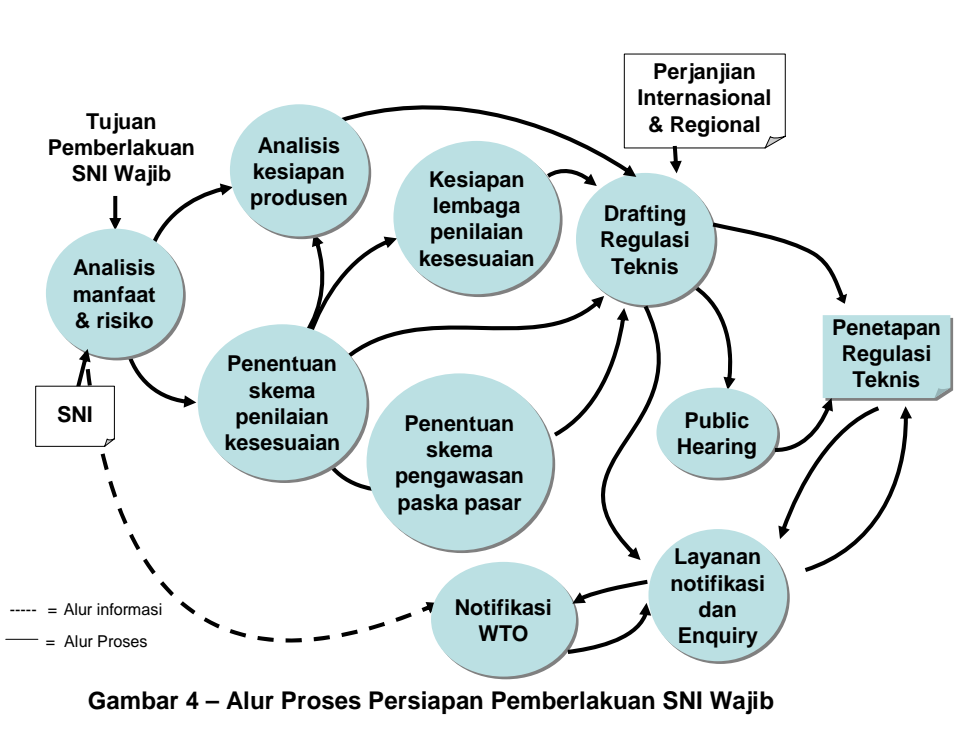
Tujuan Pemberlakuan SNI Wajib

Analisis manfaat & risiko

SNI

Analisis kesiapan produsen

Kesiapan lembaga penilaian kesesuaian

Perjanjian Internasional & Regional

Drafting Regulasi Teknis

Penetapan Regulasi Teknis

Penentuan skema penilaian kesesuaian

Penentuan skema pengawasan paska pasar

Public Hearing

Layanan notifikasi dan Enquiry

Notifikasi WTO

----- = Alur informasi

—— = Alur Proses

Gambar 4 – Alur Proses Persiapan Pemberlakuan SNI Wajib